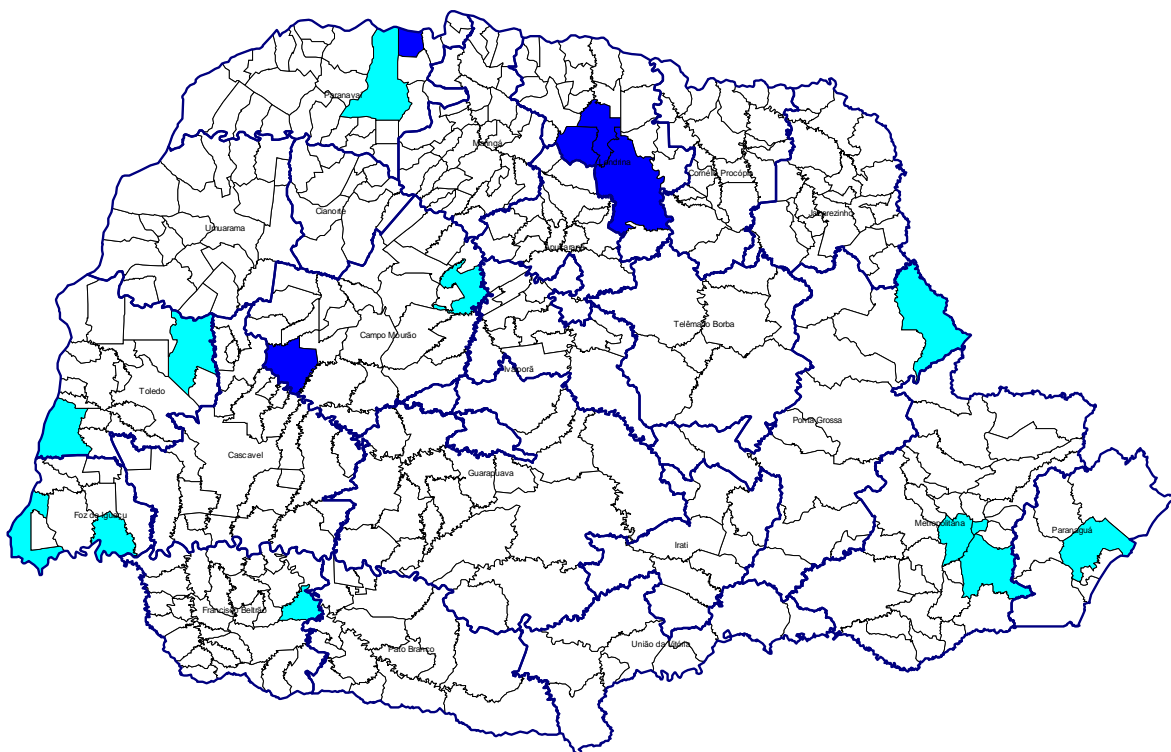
Paranavaí

Maringá

Londrina

Cornélio Procópio

Jacarezinho

Cianorte

Umuarama

Apucarana

Campo Mourão

Telêmaco Borba

Toledo

Ivaiporã

Ponta Grossa

Cascavel

Guarapuava

Foz do Iguaçu

Metropolitana

Paranaguá

Irati

Francisco Beltrão

Pato Branco

União da Vitória